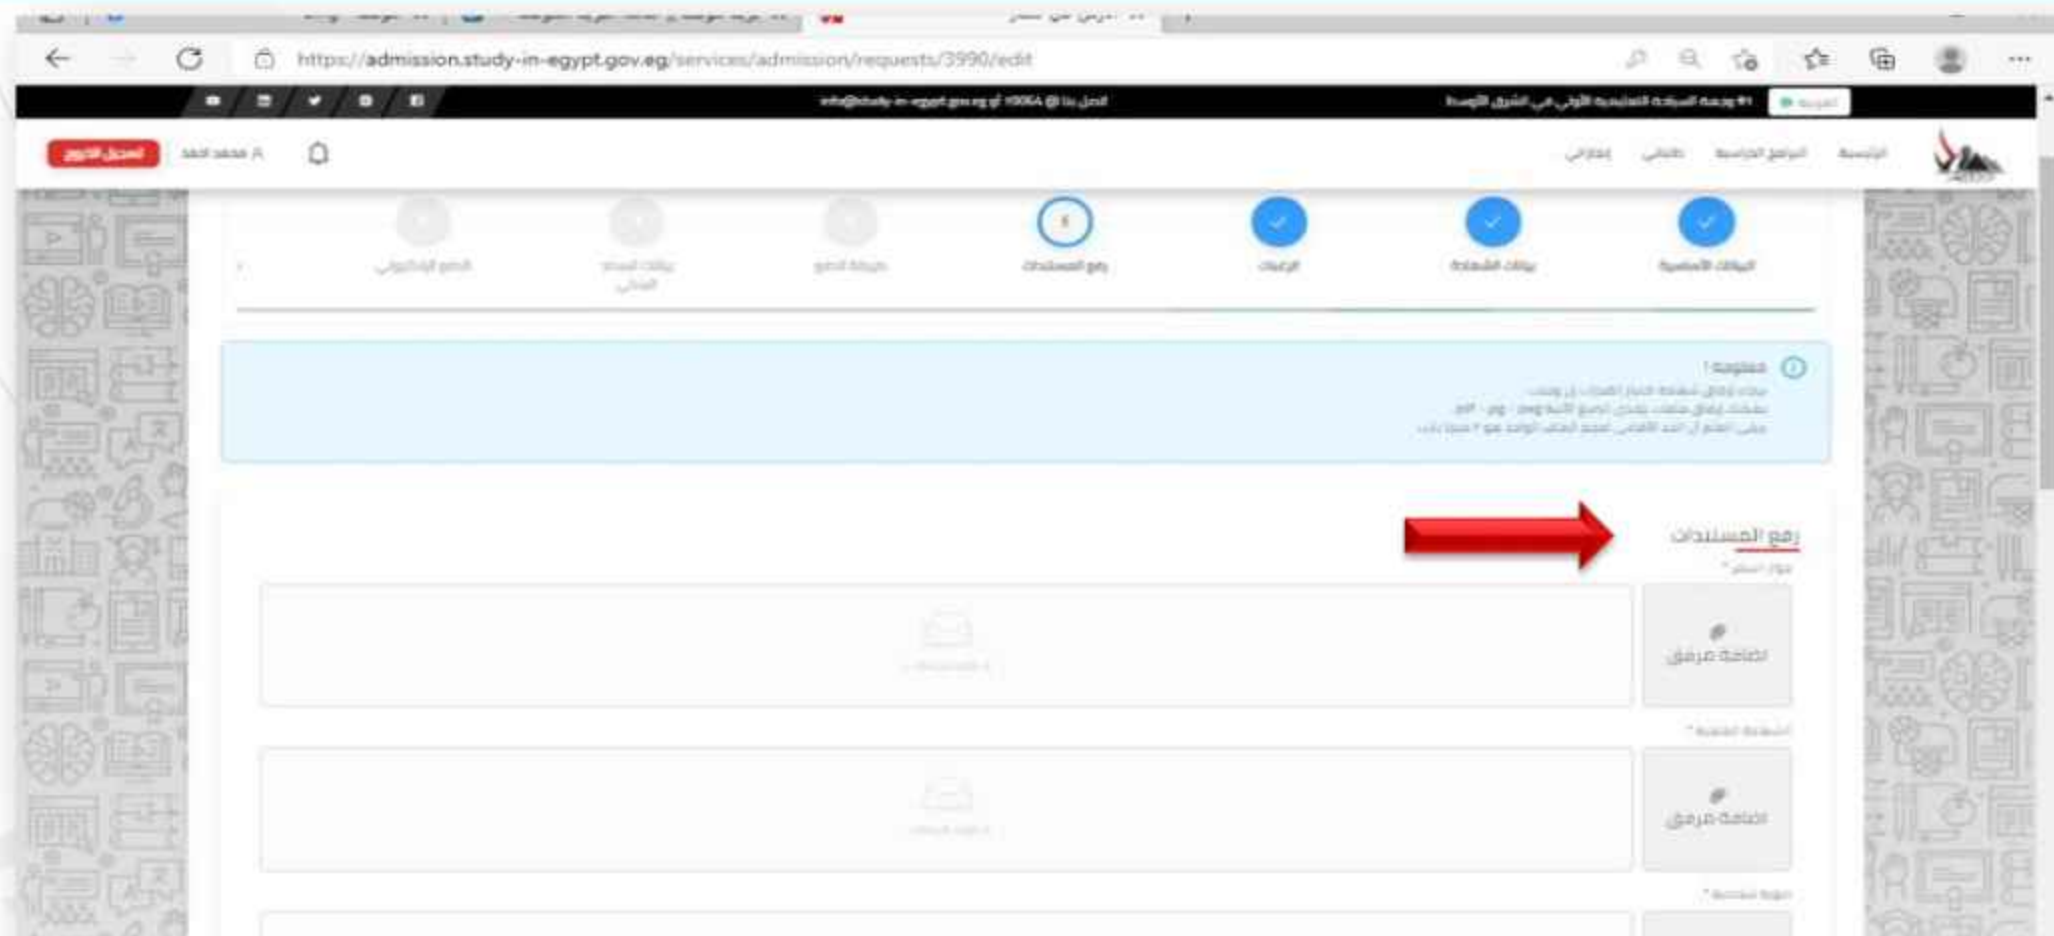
https://admission.study-in-egypt.gov.eg/services/admission/requests/3990/edit

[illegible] info@study-in-egypt.gov.eg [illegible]

تسجيل الخروج

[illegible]

الرئيسية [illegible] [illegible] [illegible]

البيانات الأساسية

بيانات الشهادة

الرغبات

رفع المستندات

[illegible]

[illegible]

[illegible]

معلومة !
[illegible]
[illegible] jpg - pdf
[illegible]

رفع المستندات

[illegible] *

اضافة مرفق

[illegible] *

اضافة مرفق

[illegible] *